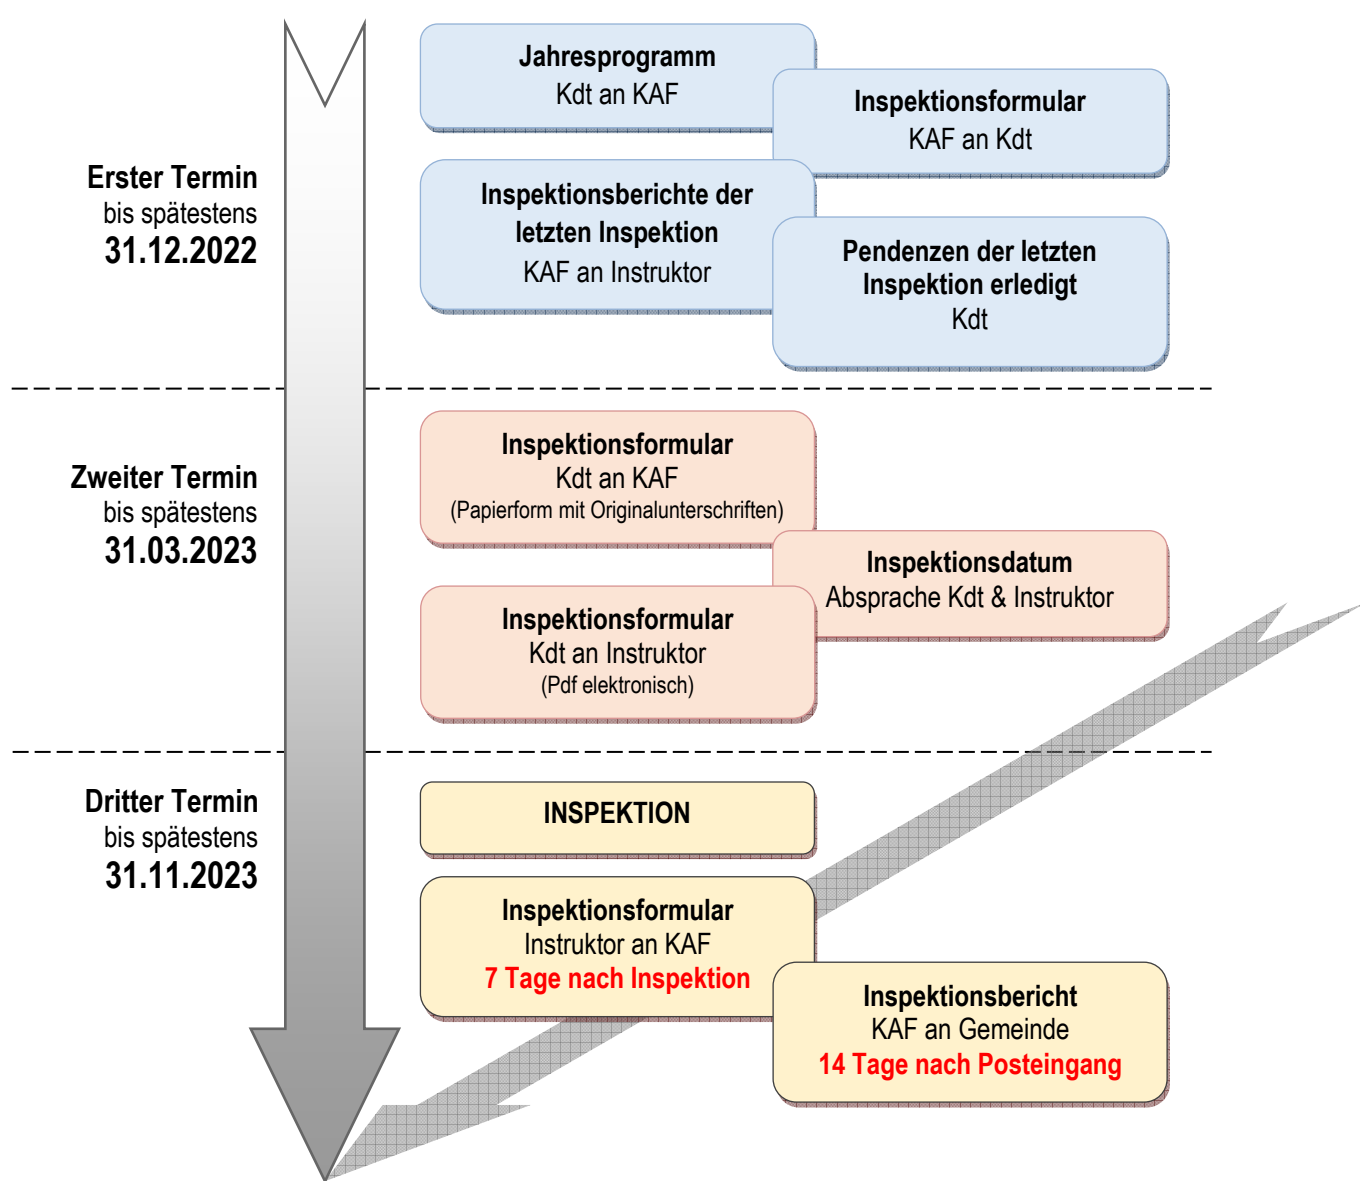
Erster Termin
bis spätestens
31.12.2022

Jahresprogramm
Kdt an KAF

Inspektionsformular
KAF an Kdt

Inspektionsberichte der letzten Inspektion
KAF an Instruktor

Pendenzen der letzten Inspektion erledigt
Kdt

Zweiter Termin
bis spätestens
31.03.2023

Inspektionsformular
Kdt an KAF
(Papierform mit Originalunterschriften)

Inspektionsdatum
Absprache Kdt & Instruktor

Inspektionsformular
Kdt an Instruktor
(Pdf elektronisch)

Dritter Termin
bis spätestens
31.11.2023

INSPEKTION

Inspektionsformular
Instruktor an KAF
7 Tage nach Inspektion

Inspektionsbericht
KAF an Gemeinde
14 Tage nach Posteingang